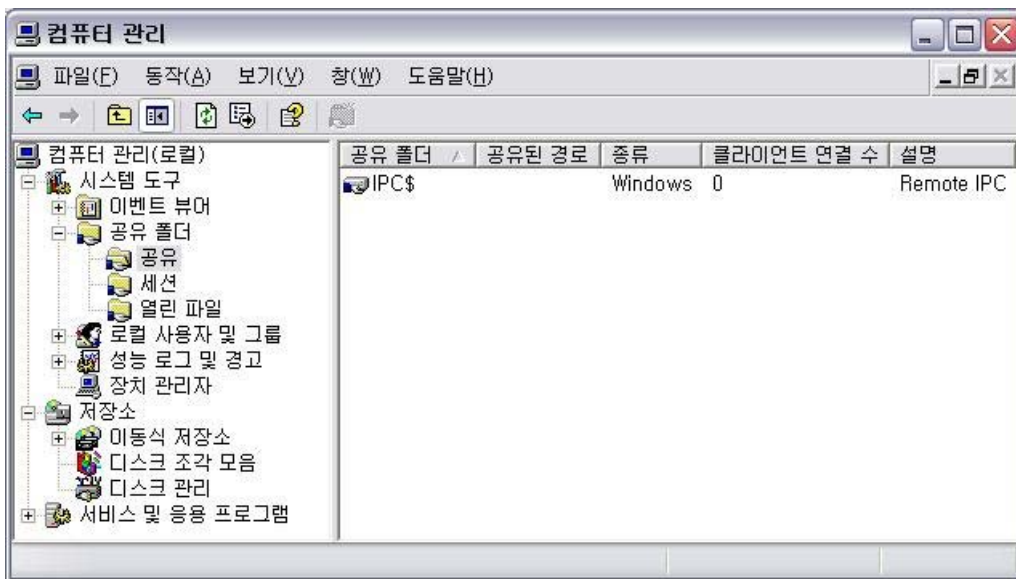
컴퓨터 관리

파일(F) 동작(A) 보기(V) 창(W) 도움말(H)

컴퓨터 관리(로컬)
시스템 도구
이벤트 뷰어
공유 폴더
공유
세션
열린 파일
로컬 사용자 및 그룹
성능 로그 및 경고
장치 관리자
저장소
이동식 저장소
디스크 조각 모음
디스크 관리
서비스 및 응용 프로그램

| 공유 폴더 | 공유된 경로 | 종류 | 클라이언트 연결 수 | 설명 |
|---|---|---|---|---|
| IPC$ | | Windows | 0 | Remote IPC |